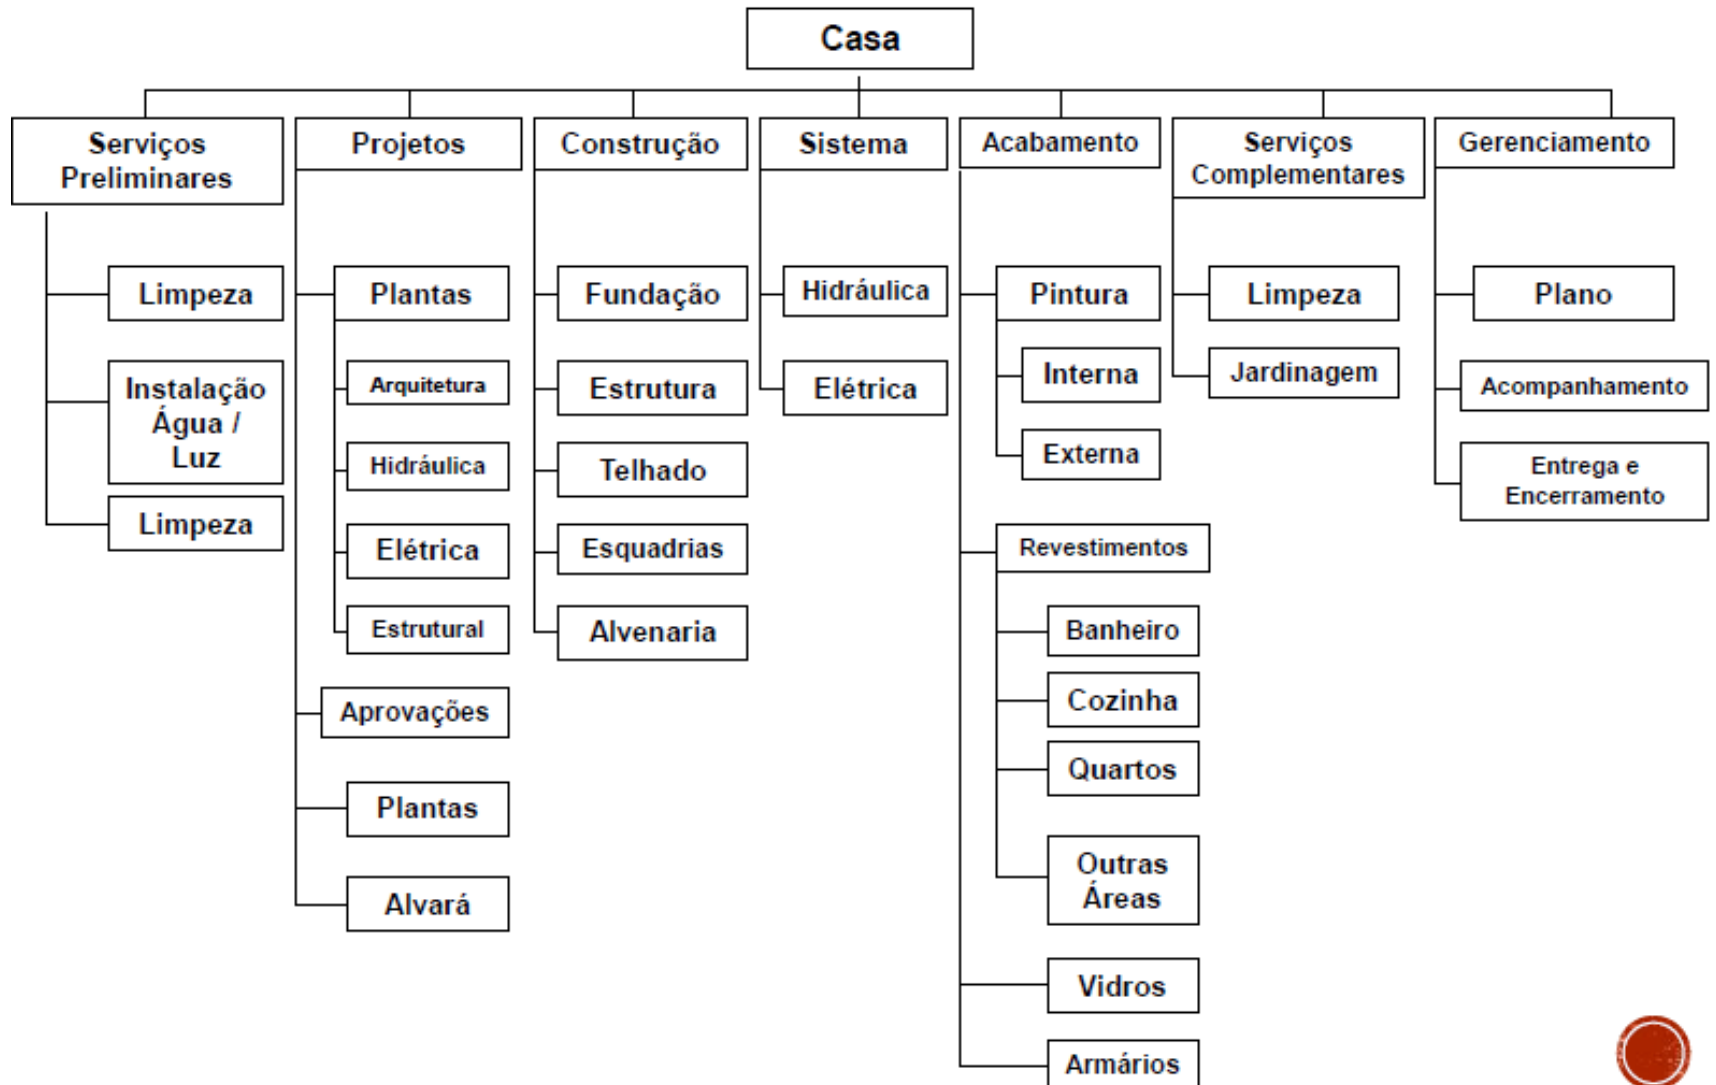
Casa

Serviços Preliminares
Limpeza
Instalação Água / Luz
Limpeza

Projetos
Plantas
Arquitetura
Hidráulica
Elétrica
Estrutural
Aprovações
Plantas
Alvará

Construção
Fundação
Estrutura
Telhado
Esquadrias
Alvenaria

Sistema
Hidráulica
Elétrica

Acabamento
Pintura
Interna
Externa
Revestimentos
Banheiro
Cozinha
Quartos
Outras Áreas
Vidros
Armários

Serviços Complementares
Limpeza
Jardinagem

Gerenciamento
Plano
Acompanhamento
Entrega e Encerramento